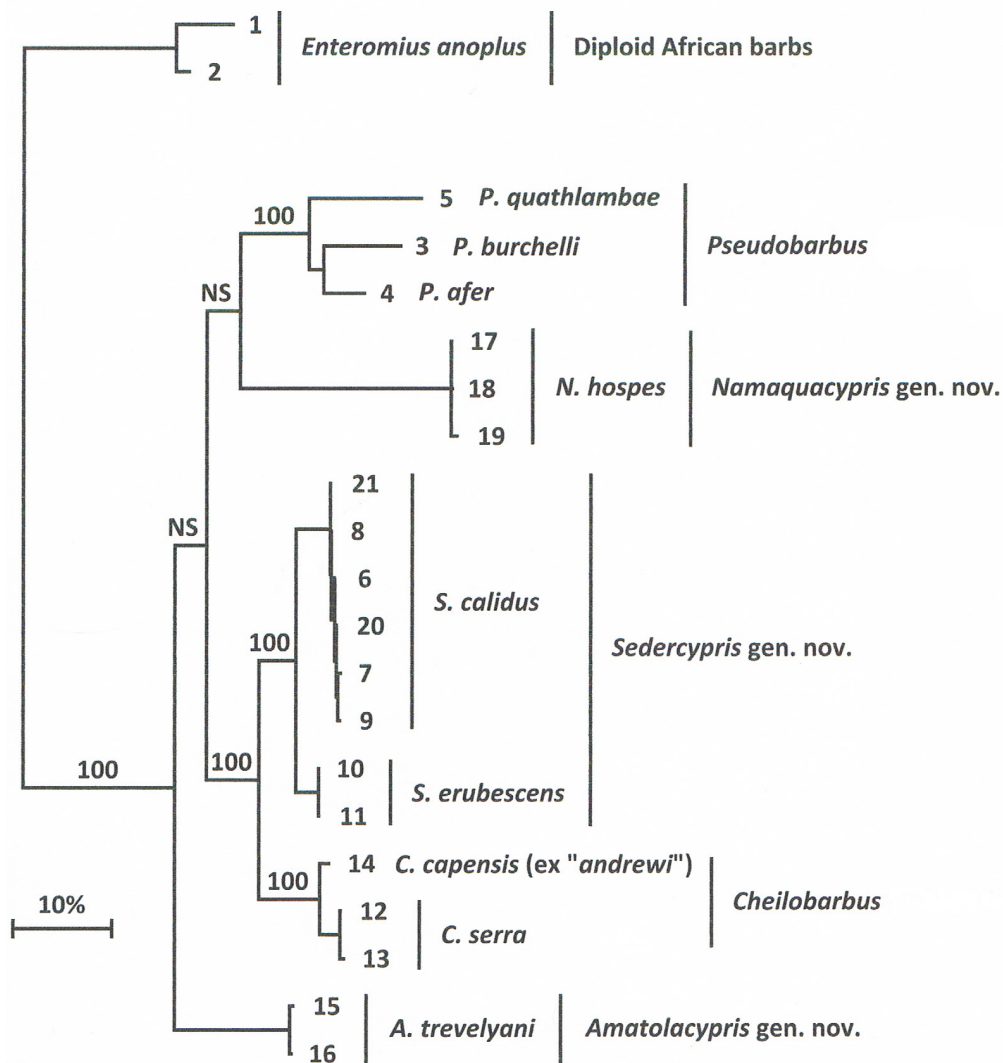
1
2
Enteromius anoplus
Diploid African barbs

100
5 P. quathlambae
3 P. burchelli
4 P. afer
Pseudobarbus

NS
17
18
19
N. hospes
Namaquacypris gen. nov.

NS
21
8
6
20
7
9
S. calidus
Sedercypris gen. nov.

100
100
10
11
S. erubescens

100
100
14 C. capensis (ex "andrewi")
12
13
C. serra
Cheilobarbus

10%

15
16
A. trevelyani
Amatolacypris gen. nov.